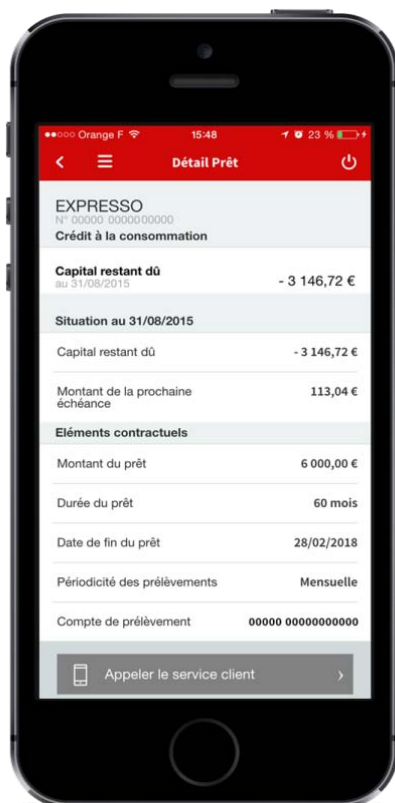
●●○○○ Orange F 15:48 23 %

Détail Prêt

EXPRESSO
N° 00000 0000000000
Crédit à la consommation

Capital restant dû
au 31/08/2015
- 3 146,72 €

Situation au 31/08/2015

| | |
|---|---|
| Capital restant dû | - 3 146,72 € |
| Montant de la prochaine échéance | 113,04 € |

Eléments contractuels

| | |
|---|---|
| Montant du prêt | 6 000,00 € |
| Durée du prêt | 60 mois |
| Date de fin du prêt | 28/02/2018 |
| Périodicité des prélèvements | Mensuelle |
| Compte de prélèvement | 00000 00000000000 |

Appeler le service client